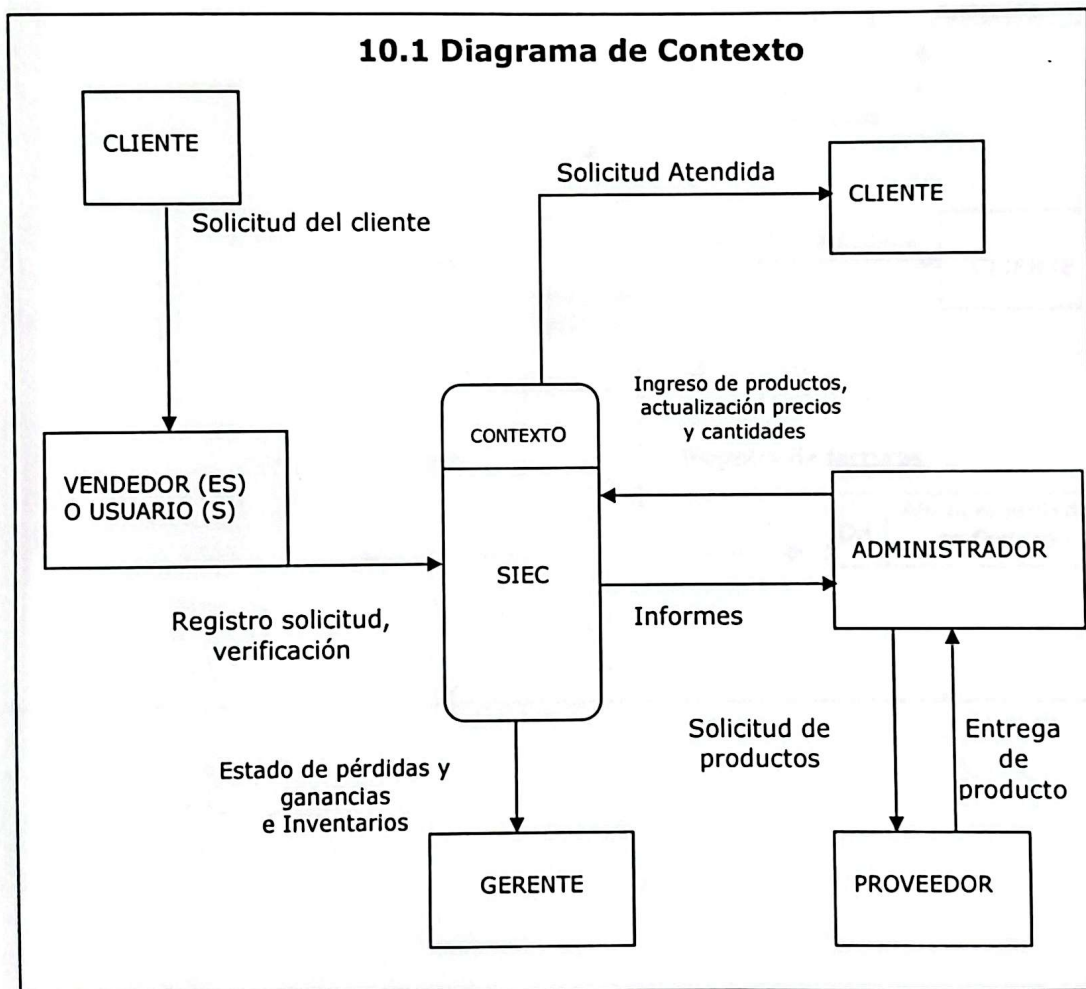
10.1 Diagrama de Contexto

CLIENTE

Solicitud del cliente

Solicitud Atendida

CLIENTE

Ingreso de productos, actualización precios y cantidades

CONTEXTO

SIEC

VENDEDOR (ES) O USUARIO (S)

ADMINISTRADOR

Registro solicitud, verificación

Informes

Solicitud de productos

Entrega de producto

Estado de pérdidas y ganancias e Inventarios

GERENTE

PROVEEDOR